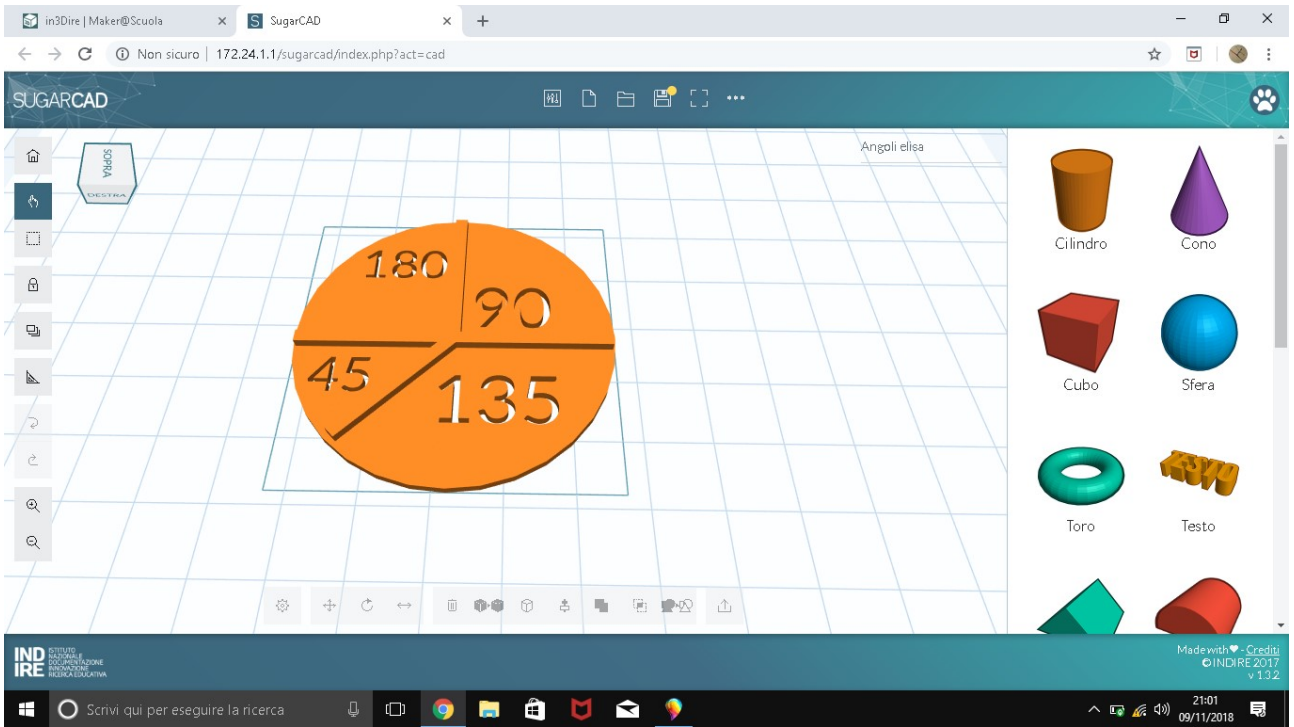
in3Dire | Maker@Scuola ×
SugarCAD ×
+

Non sicuro | 172.24.1.1/sugarcad/index.php?act=cad

SUGARCAD

SOPRA
DESTRA

Angoli elisa

180
90
45
135

Cilindro
Cono
Cubo
Sfera
Toro
Testo

INDIRE ISTITUTO NAZIONALE DOCUMENTAZIONE INNOVAZIONE RICERCA EDUCATIVA

Made with ♥ - Crediti
©INDIRE 2017
v 1.3.2

Scrivi qui per eseguire la ricerca

21:01
09/11/2018